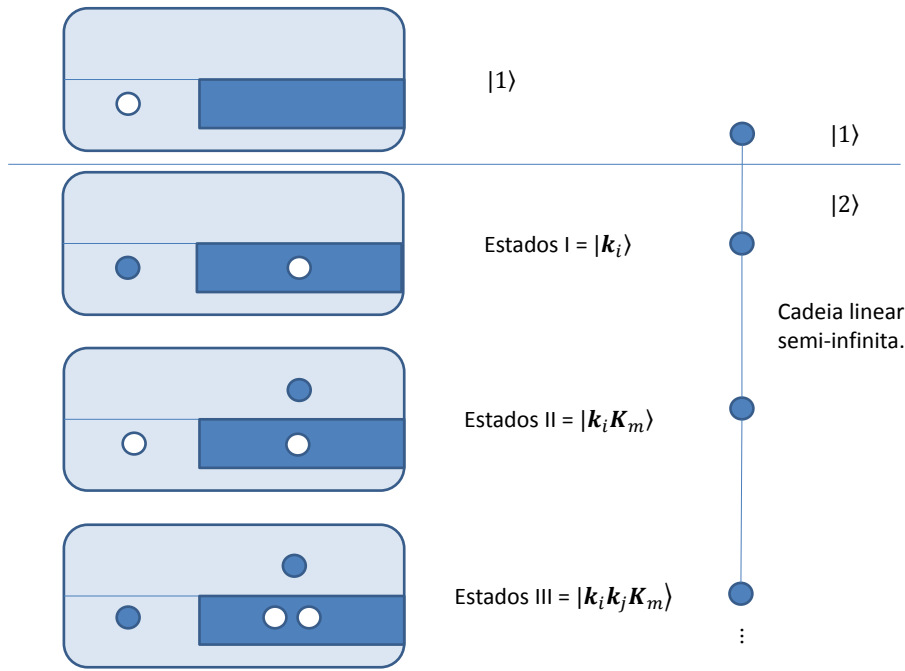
$|1\rangle$

$|1\rangle$

$|2\rangle$

Estados I = $|\boldsymbol{k}_i\rangle$

Cadeia linear semi-infinita.

Estados II = $|\boldsymbol{k}_i\boldsymbol{K}_m\rangle$

Estados III = $|\boldsymbol{k}_i\boldsymbol{k}_j\boldsymbol{K}_m\rangle$

⋮